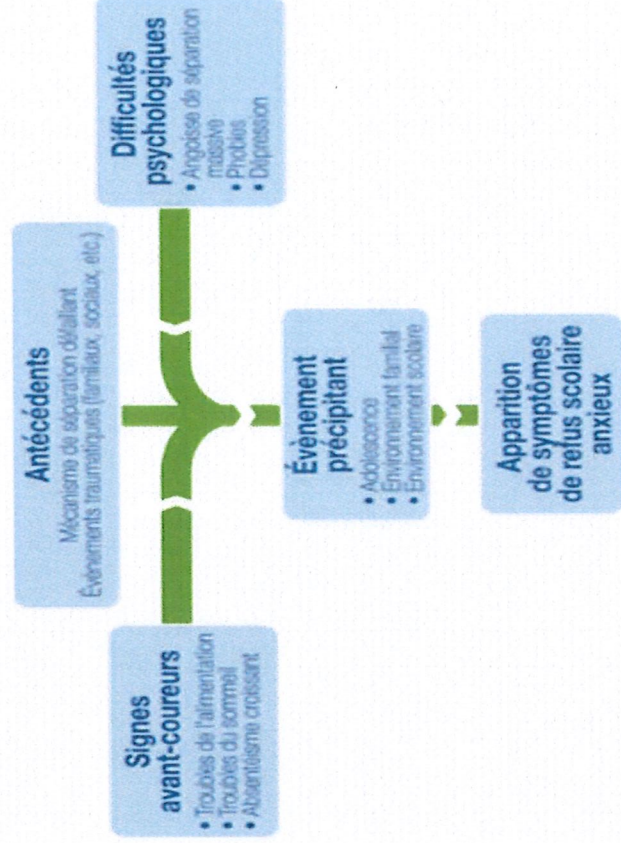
Antécédents
Mécanisme de séparation d'allant
Évènements traumatiques (familiaux, sociaux, etc.)

Signes avant-coureurs
• Troubles de l'alimentation
• Troubles du sommeil
• Absentéisme croissant

Difficultés psychologiques
• Angoisse de séparation massive
• Phobies
• Dépression

Évènement précipitant
• Adolescence
• Environnement familial
• Environnement scolaire

Apparition de symptômes de refus scolaire anxieux